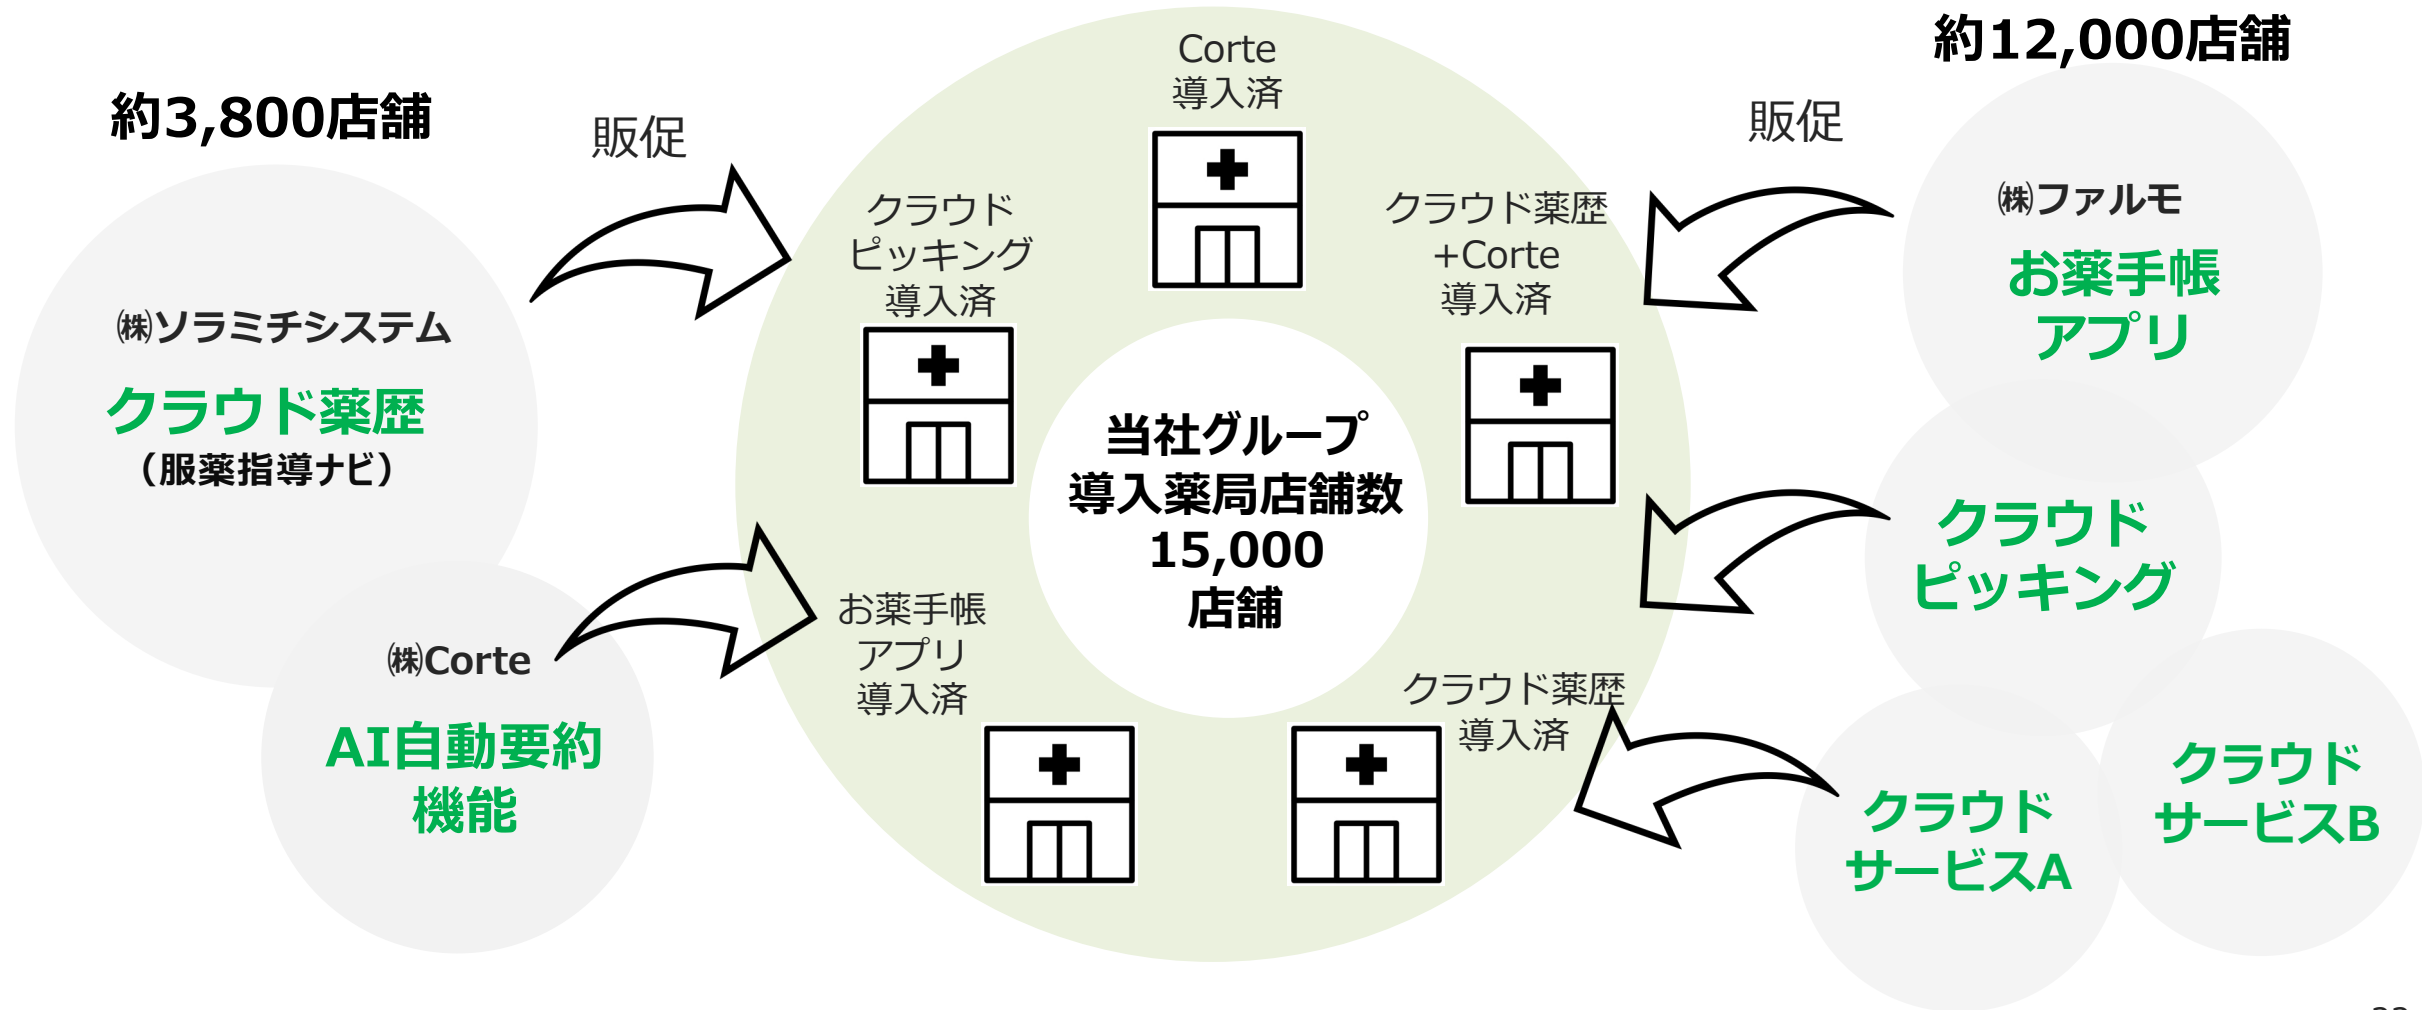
約3,800店舗

㈱ソラミチシステム

クラウド薬歴
（服薬指導ナビ）

㈱Corte

AI自動要約
機能

販促

販促

Corte
導入済

クラウド
ピッキング
導入済

クラウド薬歴
+Corte
導入済

当社グループ
導入薬局店舗数
15,000
店舗

お薬手帳
アプリ
導入済

クラウド薬歴
導入済

約12,000店舗

㈱ファルモ

お薬手帳
アプリ

クラウド
ピッキング

クラウド
サービスA

クラウド
サービスB